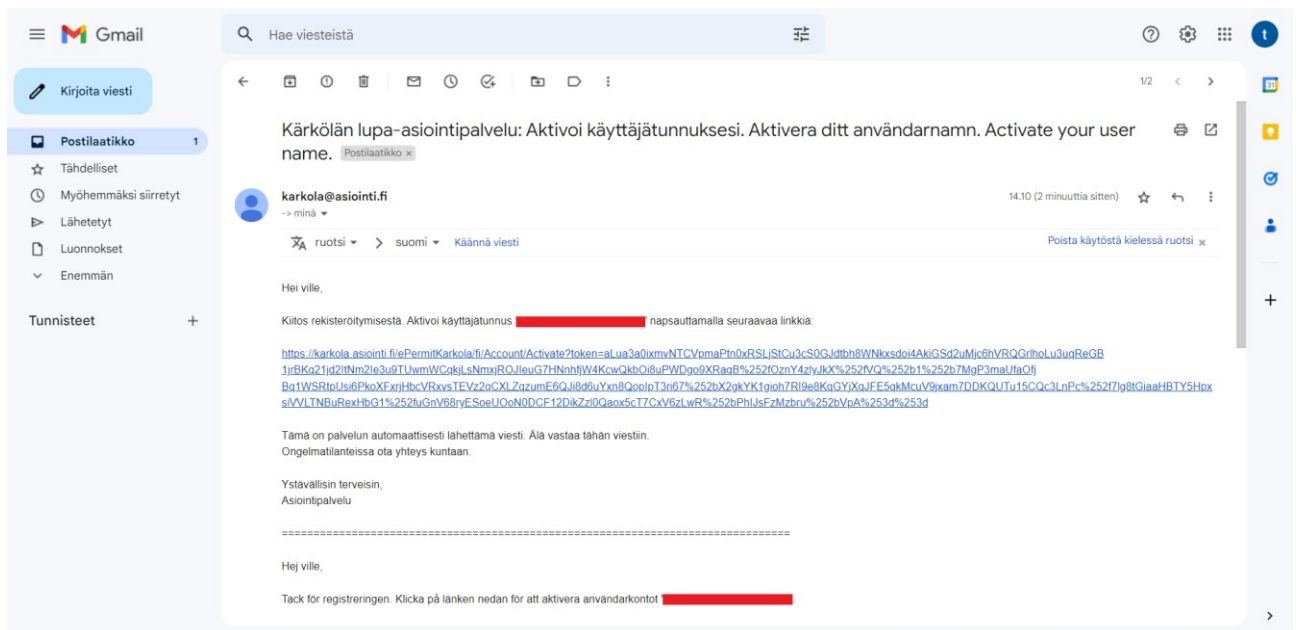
Gmail

Hae viesteistä

Kirjoita viesti

Postilaatikko 1

Tähdelliset

Myöhemmäksi siirretyt

Lähetetyt

Luonnokset

Enemmän

Tunnisteet +

1/2

Kärkölän lupa-asiointipalvelu: Aktivoi käyttäjätunnuksesi. Aktivera ditt användarnamn. Activate your user name. Postilaatikko ×

karkola@asiointi.fi
-> minä

14.10 (2 minuuttia sitten)

ruotsi > suomi Käännä viesti

Poista käytöstä kielessä ruotsi ×

Hei ville,

Kiitos rekisteröitymisestä. Aktivoi käyttäjätunnus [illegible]' napsauttamalla seuraavaa linkkiä:

https://karkola.asiointi.fi/ePermitKarkola/fi/Account/Activate?token=aLua3a0ixmvNTCVpmaPtn0xRSLjStCu3cS0GJdtbh8WNkxsdoi4AkiGSd2uMjc6hVRQGrlhoLu3uqReGB1jrBKq21jd2ltNm2le3u9TUwmWCqkjLsNmxjROJleuG7HNnhfjW4KcwQkbOi8uPWDgo9XRaqB%252fOznY4zlyJkX%252fVQ%252b1%252b7MgP3maUfaOfjBq1WSRtpUsi6PkoXFxrjHbcVRxvsTEVz2qCXLZqzumE6QJi8d6uYxn8QoplpT3ri67%252bX2gkYK1gioh7Rl9e8KqGYjXqJFE5qkMcuV9jxam7DDKQUTu15CQc3LnPc%252f7lg8tGiaaHBTY5HpxsiVVLTNBuRexHbG1%252fuGnV68ryESoeUOoN0DCF12DikZzl0Qaox5cT7CxV6zLwR%252bPhIJsFzMzbru%252bVpA%253d%253d

Tämä on palvelun automaattisesti lähettämä viesti. Älä vastaa tähän viestiin.
Ongelmatilanteissa ota yhteys kuntaan.

Ystävällisin terveisin,
Asiointipalvelu

================================================================================

Hej ville,

Tack för registreringen. Klicka på länken nedan för att aktivera användarkontot '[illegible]